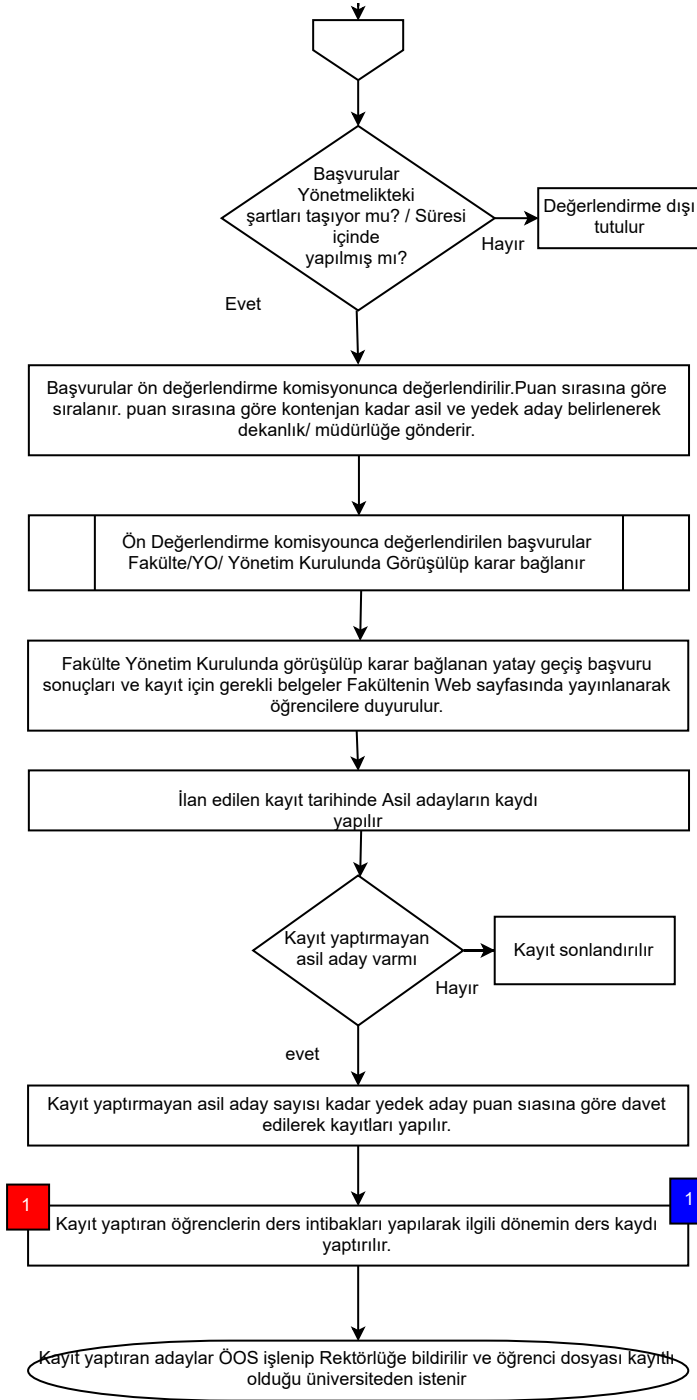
Başvurular Yönetmelikteki şartları taşıyor mu? / Süresi içinde yapılmış mı?

Hayır

Değerlendirme dışı tutulur

Evet

Başvurular ön değerlendirme komisyonunca değerlendirilir.Puan sırasına göre sıralanır. puan sırasına göre kontenjan kadar asil ve yedek aday belirlenerek dekanlık/ müdürlüğe gönderir.

Ön Değerlendirme komisyonunca değerlendirilen başvurular Fakülte/YO/ Yönetim Kurulunda Görüşülüp karar bağlanır

Fakülte Yönetim Kurulunda görüşülüp karar bağlanan yatay geçiş başvuru sonuçları ve kayıt için gerekli belgeler Fakültenin Web sayfasında yayınlanarak öğrencilere duyurulur.

İlan edilen kayıt tarihinde Asil adayların kaydı yapılır

Kayıt yaptırmayan asil aday varmı

Hayır

Kayıt sonlandırılır

evet

Kayıt yaptırmayan asil aday sayısı kadar yedek aday puan sıasına göre davet edilerek kayıtları yapılır.

1

1

Kayıt yaptıran öğrencilerin ders intibakları yapılarak ilgili dönemin ders kaydı yaptırılır.

Kayıt yaptıran adaylar ÖOS işlenip Rektörlüğe bildirilir ve öğrenci dosyası kayıtlı olduğu üniversiteden istenir